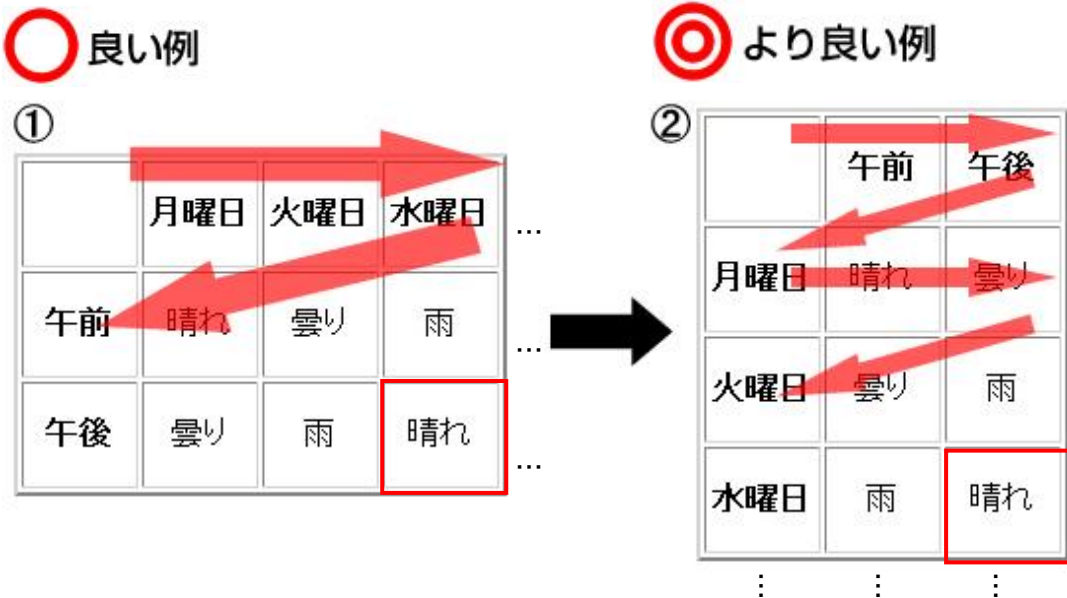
良い例

①

| | 月曜日 | 火曜日 | 水曜日 | … |
|---|---|---|---|---|
| 午前 | 晴れ | 曇り | 雨 | … |
| 午後 | 曇り | 雨 | 晴れ | … |

より良い例

②

| | 午前 | 午後 |
|---|---|---|
| 月曜日 | 晴れ | 曇り |
| 火曜日 | 曇り | 雨 |
| 水曜日 | 雨 | 晴れ |
| ⋮ | ⋮ | ⋮ |